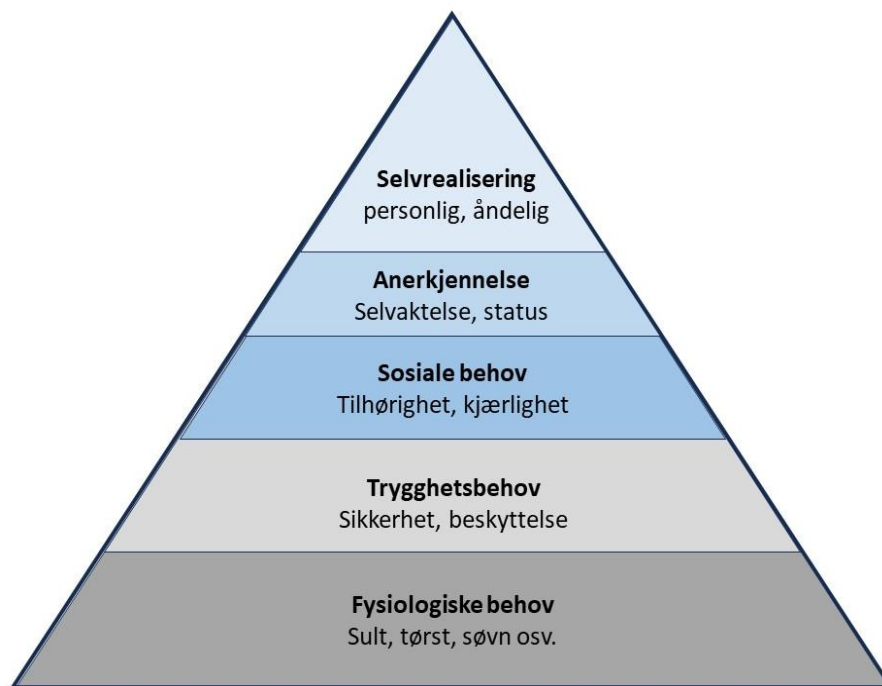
**Selvrealisering**
personlig, åndelig

**Anerkjennelse**
Selvaktelse, status

**Sosiale behov**
Tilhørighet, kjærlighet

**Trygghetsbehov**
Sikkerhet, beskyttelse

**Fysiologiske behov**
Sult, tørst, søvn osv.